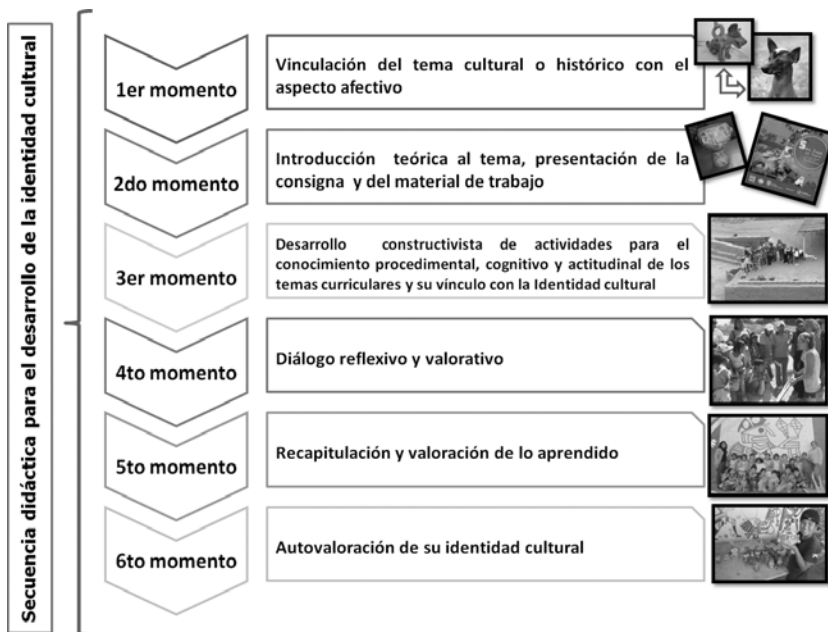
Secuencia didáctica para el desarrollo de la identidad cultural

1er momento

Vinculación del tema cultural o histórico con el aspecto afectivo

2do momento

Introducción teórica al tema, presentación de la consigna y del material de trabajo

3er momento

Desarrollo constructivista de actividades para el conocimiento procedimental, cognitivo y actitudinal de los temas curriculares y su vínculo con la Identidad cultural

4to momento

Diálogo reflexivo y valorativo

5to momento

Recapitulación y valoración de lo aprendido

6to momento

Autovaloración de su identidad cultural